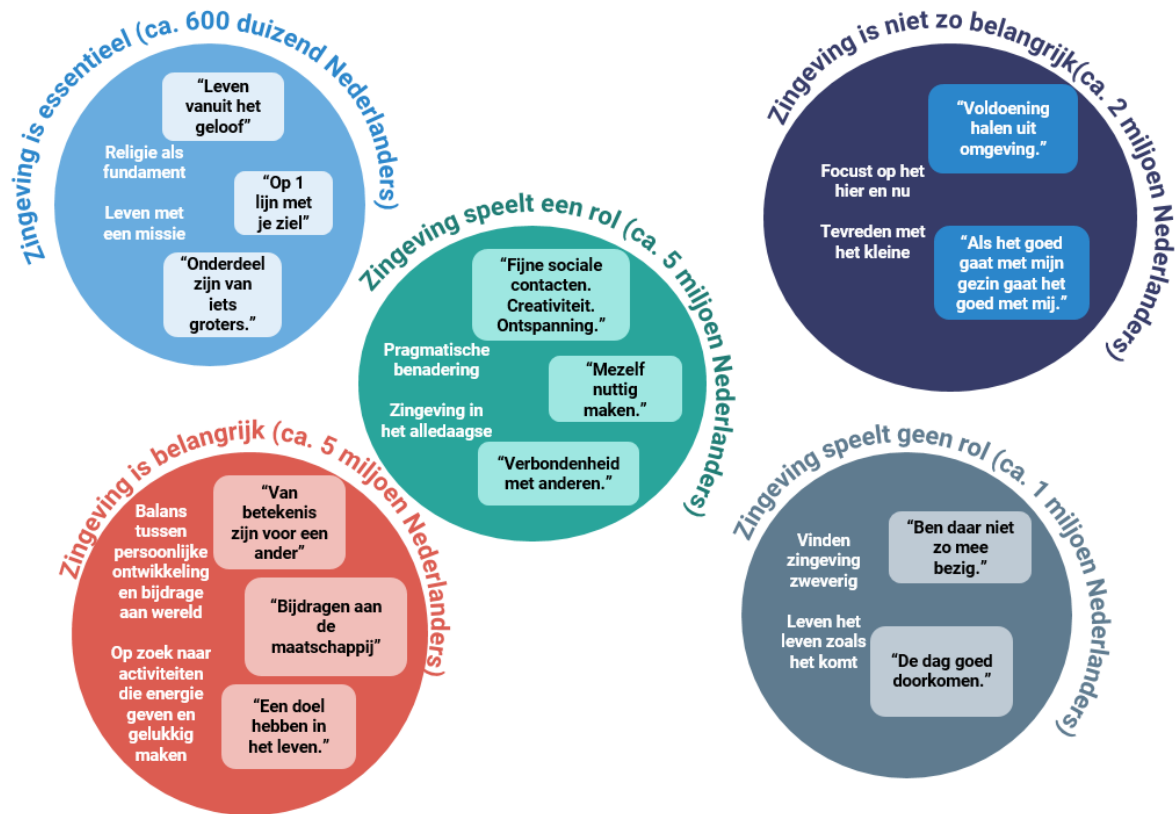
Zingeving is essentieel (ca. 600 duizend Nederlanders)

"Leven vanuit het geloof"

Religie als fundament

"Op 1 lijn met je ziel"

Leven met een missie

"Onderdeel zijn van iets groters."

Zingeving is niet zo belangrijk(ca. 2 miljoen Nederlanders)

"Voldoening halen uit omgeving."

Focust op het hier en nu

Tevreden met het kleine

"Als het goed gaat met mijn gezin gaat het goed met mij."

Zingeving speelt een rol (ca. 5 miljoen Nederlanders)

"Fijne sociale contacten. Creativiteit. Ontspanning."

Pragmatische benadering

"Mezelf nuttig maken."

Zingeving in het alledaagse

"Verbondenheid met anderen."

Zingeving is belangrijk (ca. 5 miljoen Nederlanders)

Balans tussen persoonlijke ontwikkeling en bijdrage aan wereld

"Van betekenis zijn voor een ander"

"Bijdragen aan de maatschappij"

Op zoek naar activiteiten die energie geven en gelukkig maken

"Een doel hebben in het leven."

Zingeving speelt geen rol (ca. 1 miljoen Nederlanders)

Vinden zingeving zweverig

"Ben daar niet zo mee bezig."

Leven het leven zoals het komt

"De dag goed doorkomen."